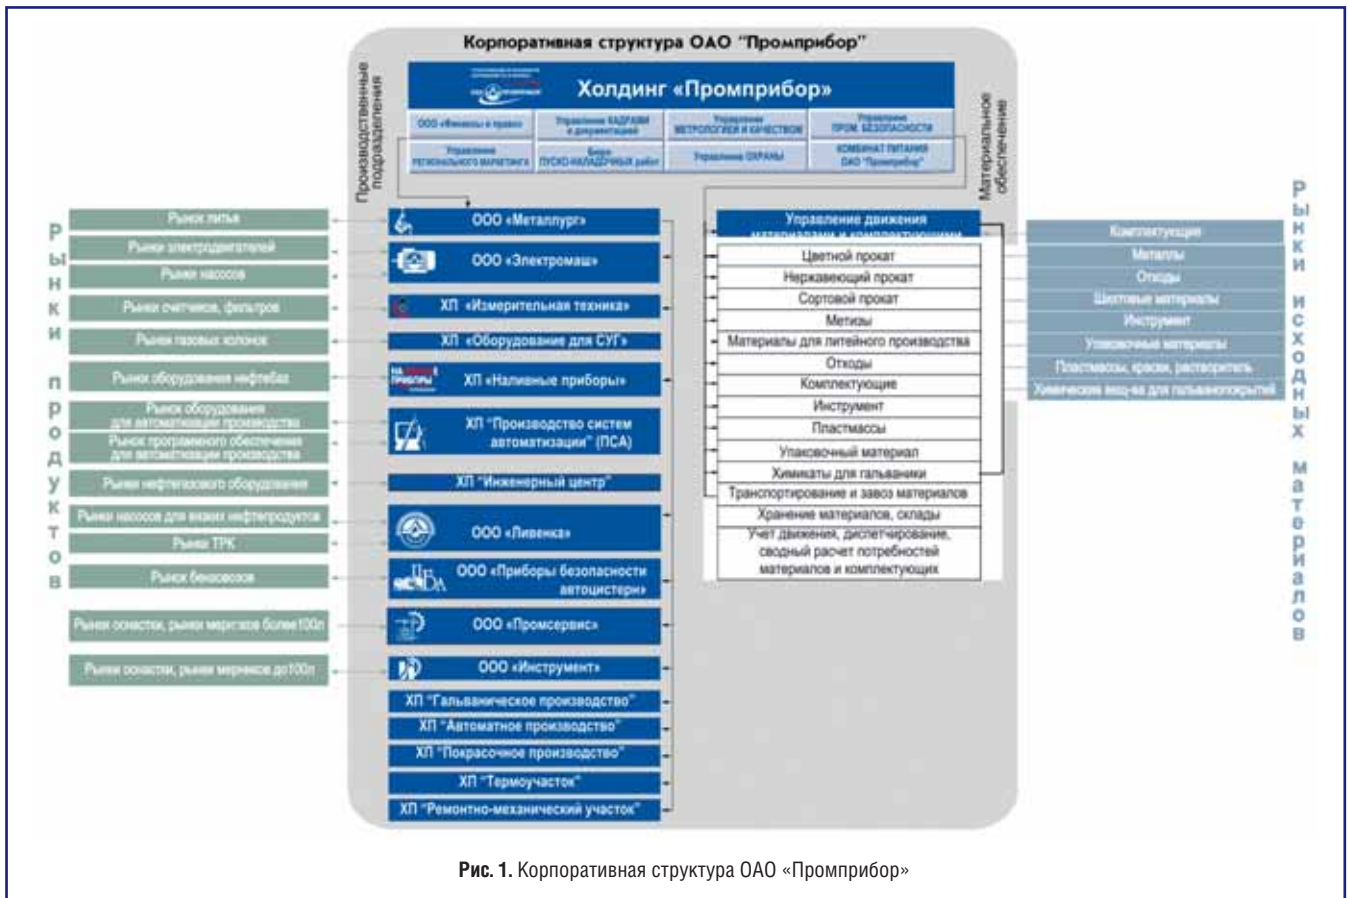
Корпоративная структура ОАО "Промприбор"

Холдинг «Промприбор»

ООО «Финансы и право»
Управление КАДРАМИ и документацией
Управление МЕТРОЛОГИЕЙ И КАЧЕСТВОМ
Управление ПРОМ. БЕЗОПАСНОСТИ
Управление РЕГИОНАЛЬНОГО МАРКЕТИНГА
Бюро ПУСКО-НАЛАДОЧНЫХ работ
Управление ОХРАНЫ
КОМБИНАТ ПИТАНИЯ ОАО "Промприбор"

Производственные подразделения

Материальное обеспечение

Рынки продуктов

Рынок литья
Рынки электродвигателей
Рынки насосов
Рынки счетчиков, фильтров
Рынки газовых колонок
Рынки оборудования нефтебаз
Рынок оборудования для автоматизации производства
Рынок программного обеспечения для автоматизации производства
Рынки нефтегазового оборудования
Рынки насосов для вязких нефтепродуктов
Рынки ТРК
Рынок бензовозов
Рынки оснастки, рынки мерников более100л
Рынки оснастки, рынки мерников до100л

ООО «Металлург»
ООО «Электромаш»
ХП «Измерительная техника»
ХП «Оборудование для СУГ»
ХП «Наливные приборы»
ХП "Производство систем автоматизации" (ПСА)
ХП "Инженерный центр"
ООО «Ливенка»
ООО «Приборы безопасности автоцистерн»
ООО «Промсервис»
ООО «Инструмент»
ХП "Гальваническое производство"
ХП "Автоматное производство"
ХП "Покрасочное производство"
ХП "Термоучасток"
ХП "Ремонтно-механический участок"

Управление движения материалами и комплектующими
Цветной прокат
Нержавеющий прокат
Сортовой прокат
Метизы
Материалы для литейного производства
Отходы
Комплектующие
Инструмент
Пластмассы
Упаковочный материал
Химикаты для гальваники
Транспортирование и завоз материалов
Хранение материалов, склады
Учет движения, диспетчирование, сводный расчет потребностей материалов и комплектующих

Рынки исходных материалов

Комплектующие
Металлы
Отходы
Шихтовые материалы
Инструмент
Упаковочные материалы
Пластмассы, краски, растворитель
Химические вещ-ва для гальванопокрытий

Рис. 1. Корпоративная структура ОАО «Промприбор»